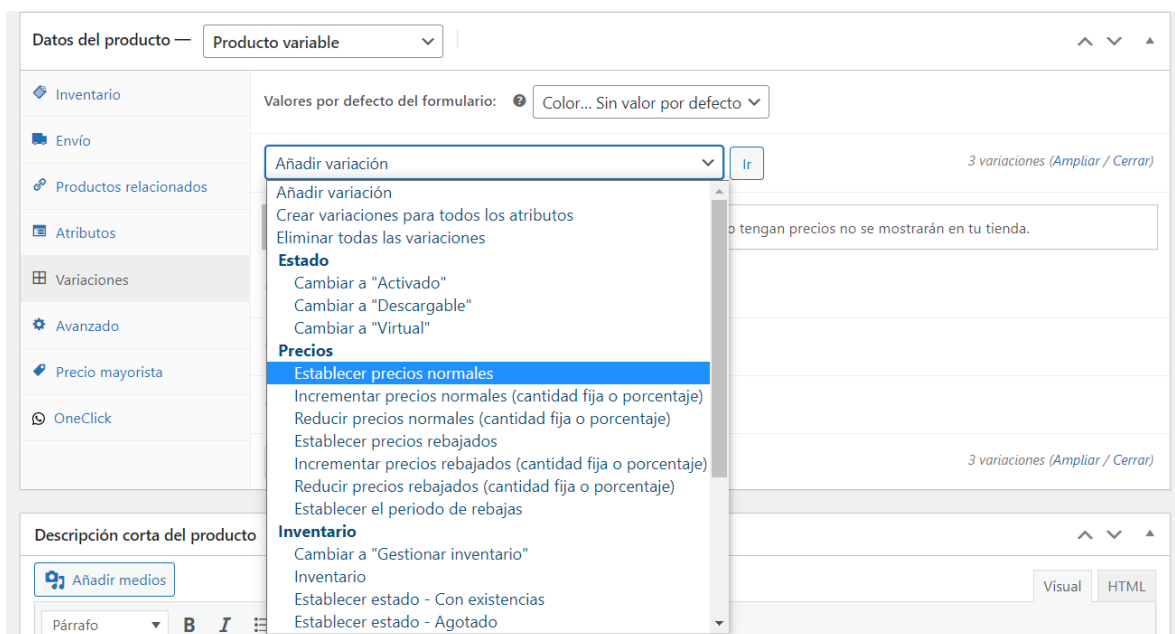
Datos del producto — Producto variable

Inventario
Envío
Productos relacionados
Atributos
Variaciones
Avanzado
Precio mayorista
OneClick

Valores por defecto del formulario: Color... Sin valor por defecto

Añadir variación
Ir
3 variaciones (Ampliar / Cerrar)

Añadir variación
Crear variaciones para todos los atributos
Eliminar todas las variaciones
Estado
Cambiar a "Activado"
Cambiar a "Descargable"
Cambiar a "Virtual"
Precios
Establecer precios normales
Incrementar precios normales (cantidad fija o porcentaje)
Reducir precios normales (cantidad fija o porcentaje)
Establecer precios rebajados
Incrementar precios rebajados (cantidad fija o porcentaje)
Reducir precios rebajados (cantidad fija o porcentaje)
Establecer el periodo de rebajas
Inventario
Cambiar a "Gestionar inventario"
Inventario
Establecer estado - Con existencias
Establecer estado - Agotado

o tengan precios no se mostrarán en tu tienda.

3 variaciones (Ampliar / Cerrar)

Descripción corta del producto
Añadir medios
Visual HTML
Párrafo B I